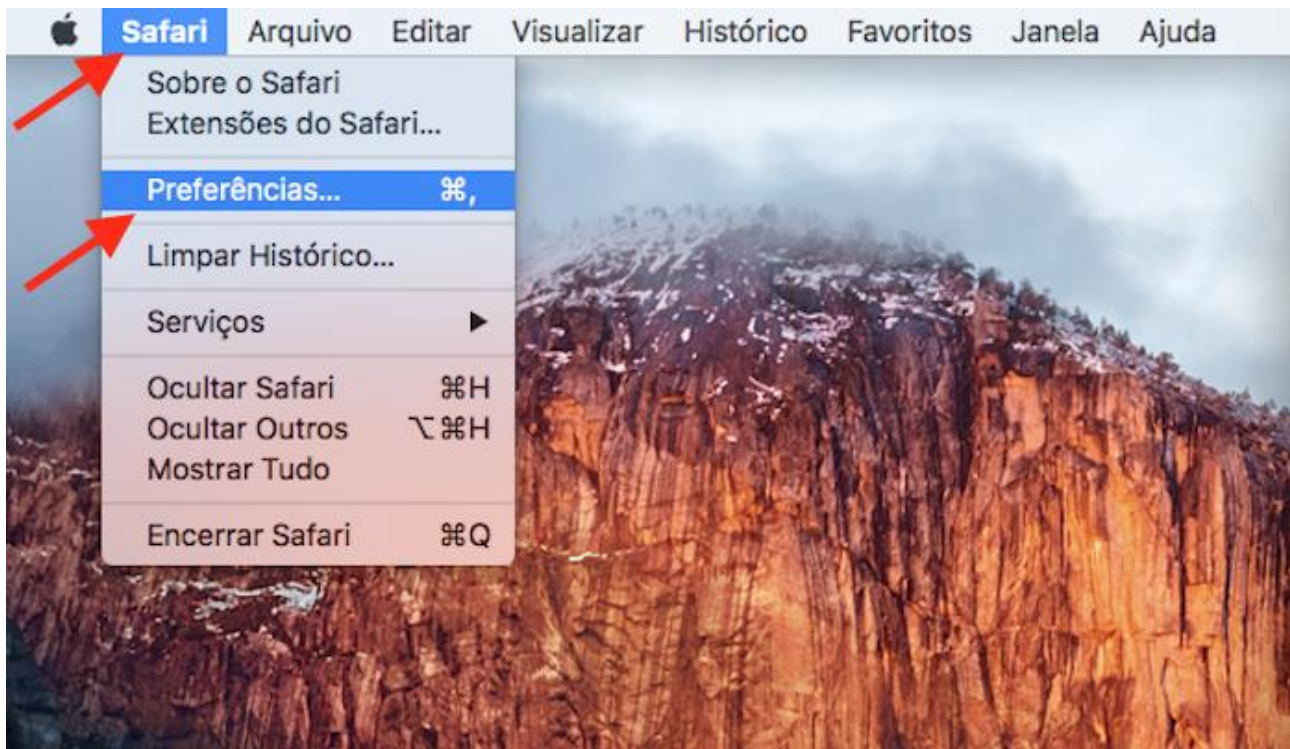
Safari Arquivo Editar Visualizar Histórico Favoritos Janela Ajuda

Sobre o Safari
Extensões do Safari...

Preferências... ⌘,

Limpar Histórico...

Serviços ▶

Ocultar Safari ⌘H
Ocultar Outros ⌥⌘H
Mostrar Tudo

Encerrar Safari ⌘Q